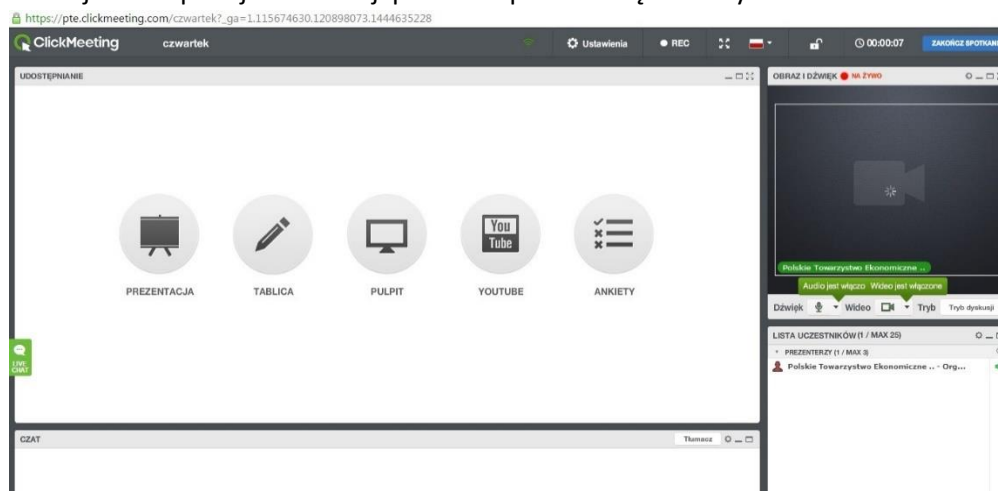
https://pte.clickmeeting.com/czwartek?_ga=1.115674630.120898073.1444635228

ClickMeeting czwartek Ustawienia REC 00:00:07 ZAKOŃCZ SPOTKANI

UDOSTĘPNIANIE

PREZENTACJA TABLICA PULPIT You Tube YOUTUBE ANKIETY

OBRAZ I DŹWIĘK NA ŻYWO

Polskie Towarzystwo Ekonomiczne ..

Audio jest włączo Wideo jest włączone

Dźwięk Wideo Tryb Tryb dyskusji

LISTA UCZESTNIKÓW (1 / MAX 25)

PREZENTERZY (1 / MAX 3)

Polskie Towarzystwo Ekonomiczne .. - Org...

LIVE CHAT

CZAT

Tłumacz